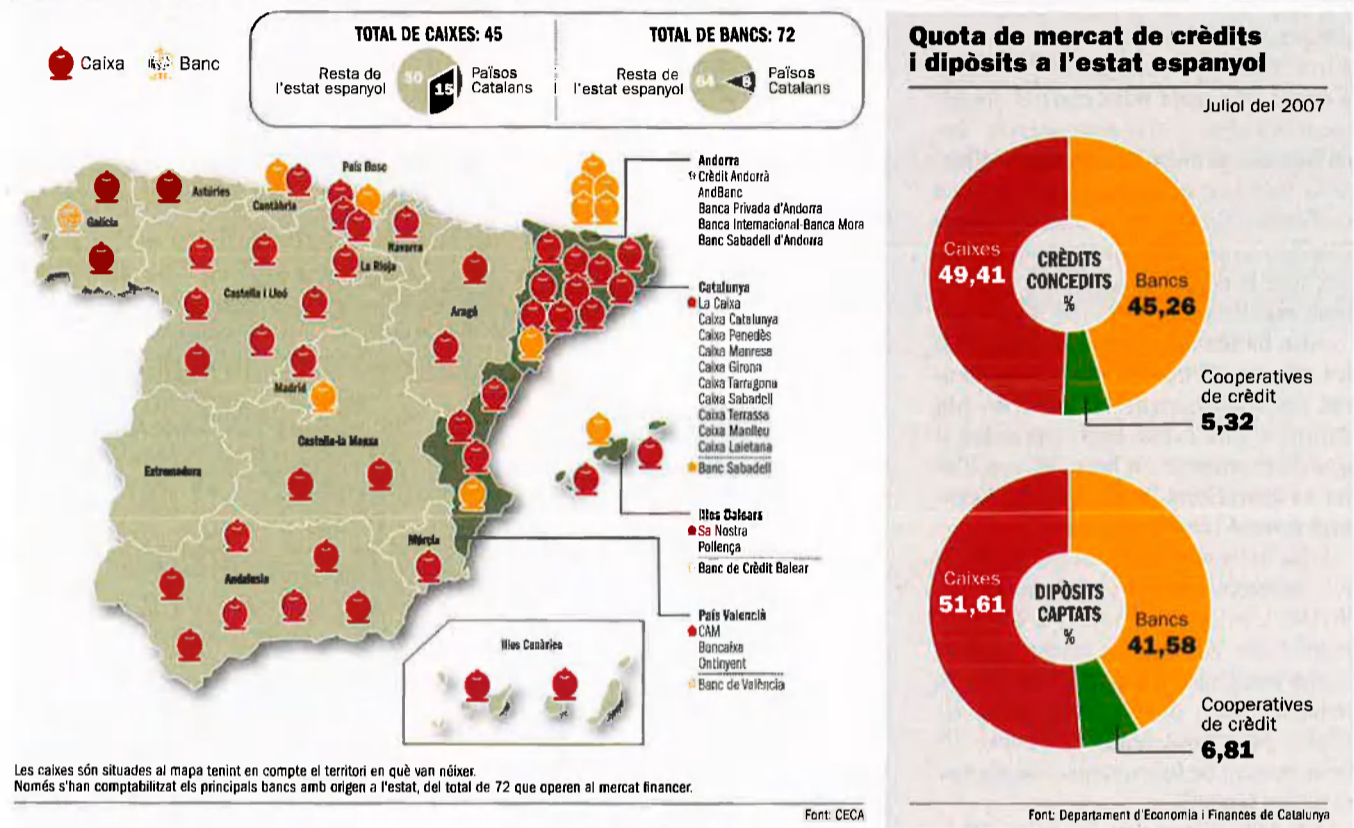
Caixa Banc

TOTAL DE CAIXES: 45
Resta de l'estat espanyol 30 15 Països Catalans

TOTAL DE BANCS: 72
Resta de l'estat espanyol 64 8 Països Catalans

Galícia
Astúries
Cantàbria
País Basc
Navarra
La Rioja
Castella i Lleó
Aragó
Madrid
Castella-la Manxa
Extremadura
Múrcia
Andalusia
Illes Canàries

Andorra
Crèdit Andorrà
AndBanc
Banca Privada d'Andorra
Banca Internacional-Banca Mora
Banc Sabadell d'Andorra

Catalunya
La Caixa
Caixa Catalunya
Caixa Penedès
Caixa Manresa
Caixa Girona
Caixa Tarragona
Caixa Sabadell
Caixa Terrassa
Caixa Manlleu
Caixa Laietana
Banc Sabadell

Illes Balears
Sa Nostra
Pollença
Banc de Crèdit Balear

País Valencià
CAM
Bancaixa
Ontinyent
Banc de València

Les caixes són situades al mapa tenint en compte el territori en què van néixer.
Només s'han comptabilitzat els principals bancs amb origen a l'estat, del total de 72 que operen al mercat financer.

Font: CECA

Quota de mercat de crèdits i dipòsits a l'estat espanyol

Juliol del 2007

Caixes 49,41
CRÈDITS CONCEDITS %
Bancs 45,26
Cooperatives de crèdit 5,32

Caixes 51,61
DIPÒSITS CAPTATS %
Bancs 41,58
Cooperatives de crèdit 6,81

Font: Departament d'Economia i Finances de Catalunya